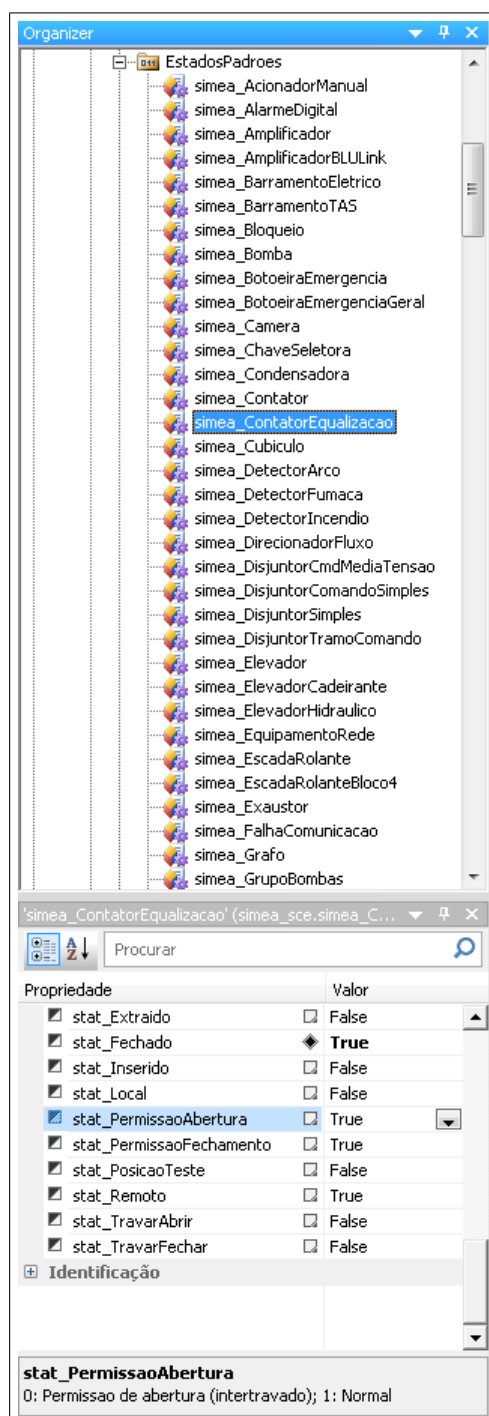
Organizer

EstadosPadroes
simea_AcionadorManual
simea_AlarmeDigital
simea_Amplificador
simea_AmplificadorBLULink
simea_BarramentoEletrico
simea_BarramentoTAS
simea_Bloqueio
simea_Bomba
simea_BotoeiraEmergencia
simea_BotoeiraEmergenciaGeral
simea_Camera
simea_ChaveSeletora
simea_Condensadora
simea_Contator
simea_ContatorEqualizacao
simea_Cubiculo
simea_DetectorArco
simea_DetectorFumaca
simea_DetectorIncendio
simea_DirecionadorFluxo
simea_DisjuntorCmdMediaTensao
simea_DisjuntorComandoSimples
simea_DisjuntorSimples
simea_DisjuntorTramoComando
simea_Elevador
simea_ElevadorCadeirante
simea_ElevadorHidraulico
simea_EquipamentoRede
simea_EscadaRolante
simea_EscadaRolanteBloco4
simea_Exaustor
simea_FalhaComunicacao
simea_Grafo
simea_GrupoBombas

'simea_ContatorEqualizacao' (simea_sce.simea_C...

Procurar

| Propriedade | Valor |
|---|---|
| stat_Extraido | False |
| stat_Fechado | True |
| stat_Inserido | False |
| stat_Local | False |
| stat_PermissaoAbertura | True |
| stat_PermissaoFechamento | True |
| stat_PosicaoTeste | False |
| stat_Remoto | True |
| stat_TravarAbrir | False |
| stat_TravarFechar | False |

Identificação

stat_PermissaoAbertura
0: Permissao de abertura (intertravado); 1: Normal